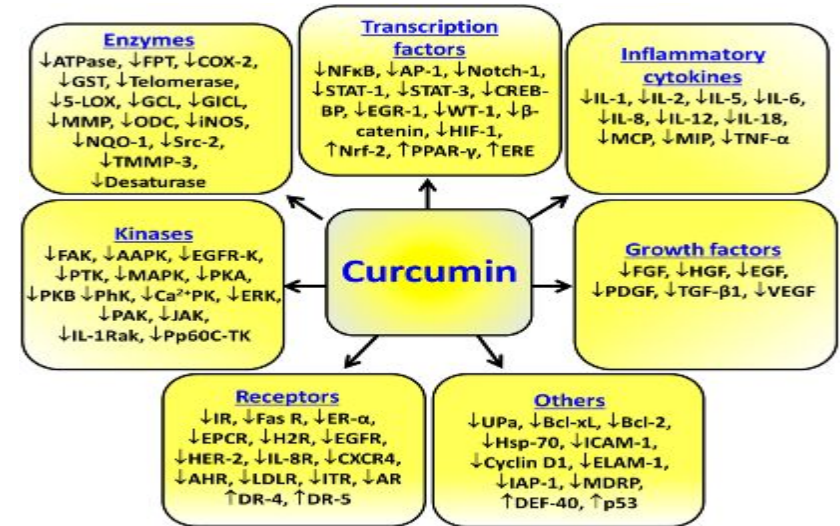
Enzymes
↓ATPase, ↓FPT, ↓COX-2, ↓GST, ↓Telomerase, ↓5-LOX, ↓GCL, ↓GICL, ↓MMP, ↓ODC, ↓iNOS, ↓NQO-1, ↓Src-2, ↑TMMP-3, ↓Desaturase

Transcription factors
↓NFκB, ↓AP-1, ↓Notch-1, ↓STAT-1, ↓STAT-3, ↓CREB-BP, ↓EGR-1, ↓WT-1, ↓β-catenin, ↓HIF-1, ↑Nrf-2, ↑PPAR-γ, ↑ERE

Inflammatory cytokines
↓IL-1, ↓IL-2, ↓IL-5, ↓IL-6, ↓IL-8, ↓IL-12, ↓IL-18, ↓MCP, ↓MIP, ↓TNF-α

Kinases
↓FAK, ↓AAPK, ↓EGFR-K, ↓PTK, ↓MAPK, ↓PKA, ↓PKB ↓PhK, ↓Ca²⁺PK, ↓ERK, ↓PAK, ↓JAK, ↓IL-1Rak, ↓Pp60C-TK

Curcumin

Growth factors
↓FGF, ↓HGF, ↓EGF, ↓PDGF, ↓TGF-β1, ↓VEGF

Receptors
↓IR, ↓Fas R, ↓ER-α, ↓EPCR, ↓H2R, ↓EGFR, ↓HER-2, ↓IL-8R, ↓CXCR4, ↓AHR, ↓LDLR, ↓ITR, ↓AR ↑DR-4, ↑DR-5

Others
↓UPa, ↓Bcl-xL, ↓Bcl-2, ↓Hsp-70, ↓ICAM-1, ↓Cyclin D1, ↓ELAM-1, ↓IAP-1, ↓MDRP, ↑DEF-40, ↑p53